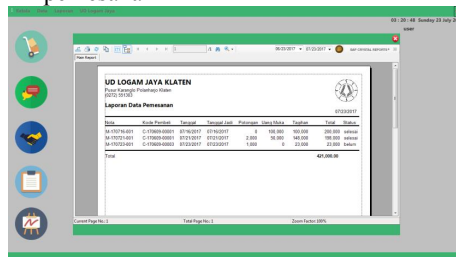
1 Master  Modul  Laporan  UD Logam Jaya

09 : 30 : 46  Sunday 23 July 2
user

Main Report

1  / 1  100%

06/23/2017 ▾  07/23/2017 ▾

SAP CRYSTAL REPORTS®

UD LOGAM JAYA KLATEN
Pusur Karangjo Polanharjo Klaten
(0272) 551353

Laporan Data Pemesanan

07/23/2017

| Nota | Kode Pembeli | Tanggal | Tanggal Jadi | Potongan | Uang Muka | Tagihan | Total | Status |
|---|---|---|---|---|---|---|---|---|
| M-170716-001 | C-170609-00001 | 07/16/2017 | 07/16/2017 | 0 | 100,000 | 100,000 | 200,000 | selesai |
| M-170721-001 | C-170609-00001 | 07/21/2017 | 07/21/2017 | 2,000 | 50,000 | 148,000 | 198,000 | selesai |
| M-170723-001 | C-170609-00002 | 07/23/2017 | 07/23/2017 | 1,000 | 0 | 23,000 | 23,000 | belum |

Total  421,000.00

Current Page No.: 1    Total Page No.: 1    Zoom Factor: 100%